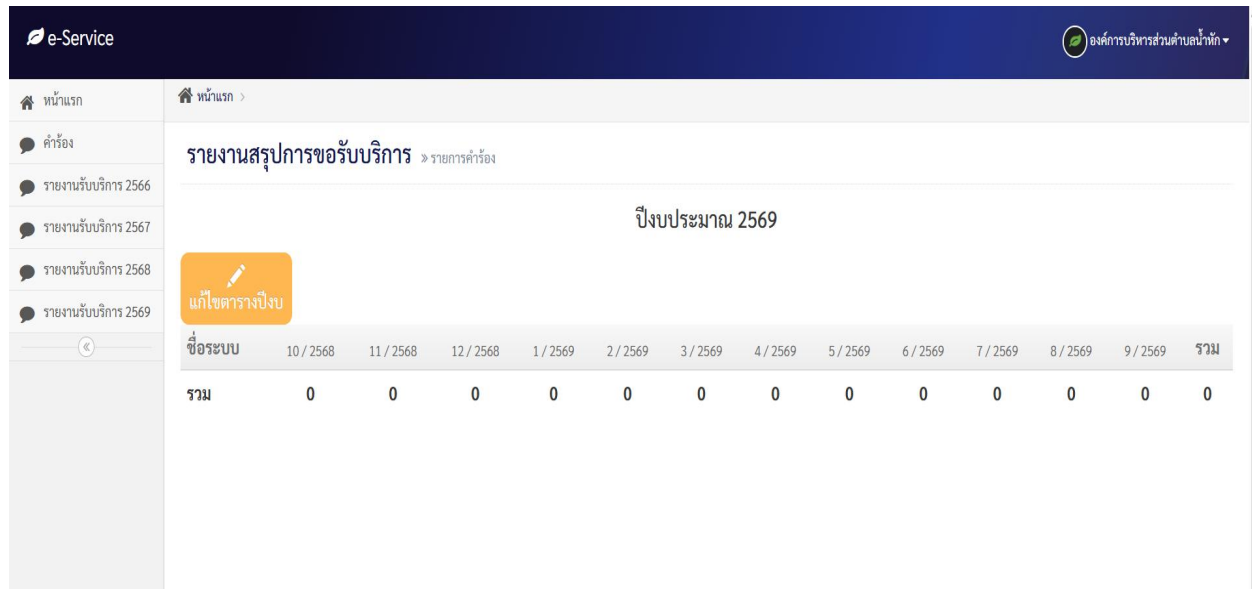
e-Service

องค์การบริหารส่วนตำบลน้ำหัก

หน้าแรก
คำร้อง
รายงานรับบริการ 2566
รายงานรับบริการ 2567
รายงานรับบริการ 2568
รายงานรับบริการ 2569
«

หน้าแรก >

รายงานสรุปการขอรับบริการ » รายการคำร้อง

ปีงบประมาณ 2569

แก้ไขตารางปีงบ

| ชื่อระบบ | 10 / 2568 | 11 / 2568 | 12 / 2568 | 1 / 2569 | 2 / 2569 | 3 / 2569 | 4 / 2569 | 5 / 2569 | 6 / 2569 | 7 / 2569 | 8 / 2569 | 9 / 2569 | รวม |
|---|---|---|---|---|---|---|---|---|---|---|---|---|---|
| รวม | 0 | 0 | 0 | 0 | 0 | 0 | 0 | 0 | 0 | 0 | 0 | 0 | 0 |